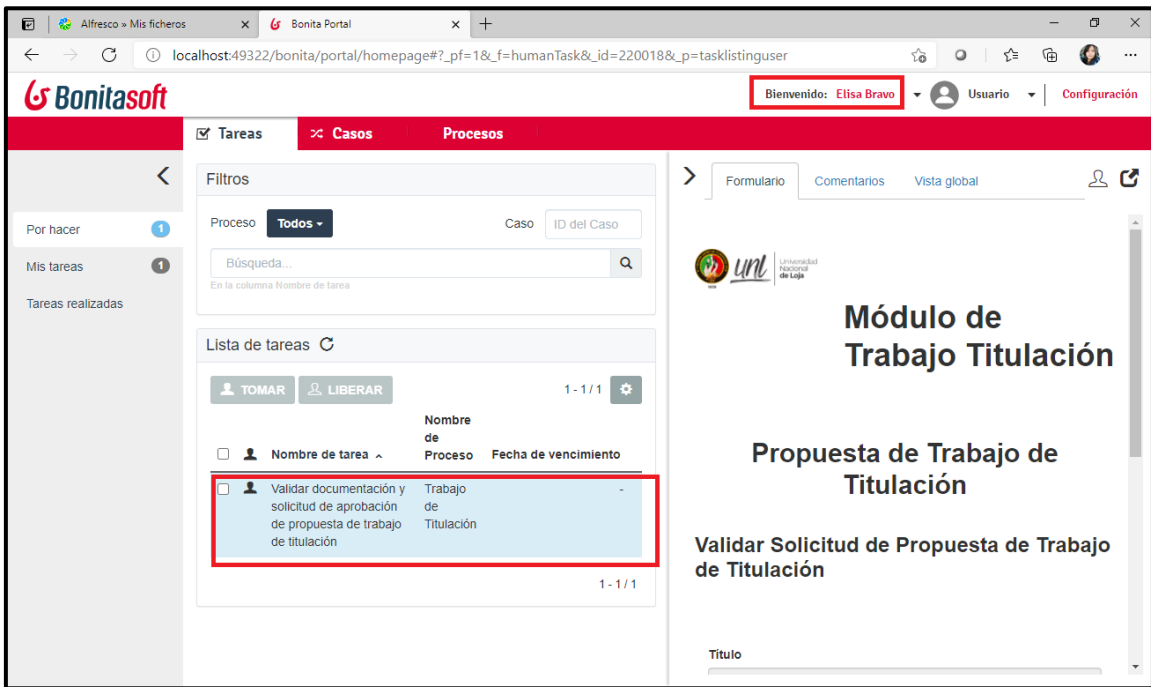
Alfresco » Mis ficheros
Bonita Portal
localhost:49322/bonita/portal/homepage#?_pf=1&_f=humanTask&_id=220018&_p=tasklistinguser

Bonitasoft
Bienvenido: Elisa Bravo
Usuario
Configuración

Tareas
Casos
Procesos

Por hacer 1
Mis tareas 1
Tareas realizadas

Filtros
Proceso Todos
Caso ID del Caso
Búsqueda...
En la columna Nombre de tarea

Lista de tareas
TOMAR
LIBERAR
1 - 1 / 1

| | | Nombre de tarea | Nombre de Proceso | Fecha de vencimiento |
|---|---|---|---|---|
| | | Validar documentación y solicitud de aprobación de propuesta de trabajo de titulación | Trabajo de Titulación | - |

1 - 1 / 1

Formulario
Comentarios
Vista global

unl Universidad Nacional de Loja

Módulo de Trabajo Titulación

Propuesta de Trabajo de Titulación

Validar Solicitud de Propuesta de Trabajo de Titulación

Título